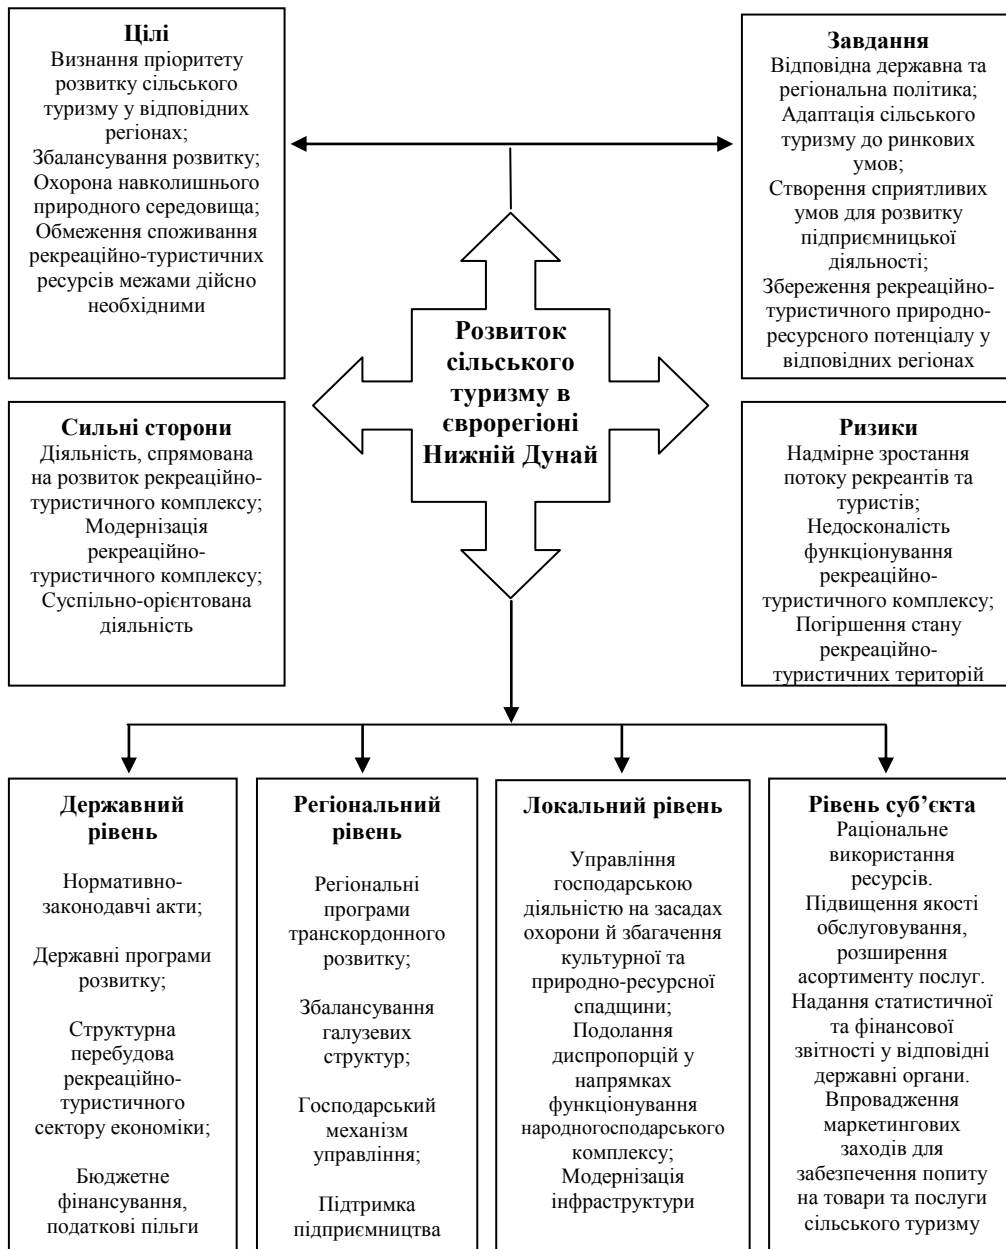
**Цілі**
Визнання пріоритету розвитку сільського туризму у відповідних регіонах;
Збалансування розвитку;
Охорона навколишнього природного середовища;
Обмеження споживання рекреаційно-туристичних ресурсів межами дійсно необхідними

**Завдання**
Відповідна державна та регіональна політика;
Адаптація сільського туризму до ринкових умов;
Створення сприятливих умов для розвитку підприємницької діяльності;
Збереження рекреаційно-туристичного природно-ресурсного потенціалу у відповідних регіонах

**Розвиток сільського туризму в єврорегіоні Нижній Дунай**

**Сильні сторони**
Діяльність, спрямована на розвиток рекреаційно-туристичного комплексу;
Модернізація рекреаційно-туристичного комплексу;
Суспільно-орієнтована діяльність

**Ризики**
Надмірне зростання потоку рекреантів та туристів;
Недосконалість функціонування рекреаційно-туристичного комплексу;
Погіршення стану рекреаційно-туристичних територій

**Державний рівень**
Нормативно-законодавчі акти;
Державні програми розвитку;
Структурна перебудова рекреаційно-туристичного сектору економіки;
Бюджетне фінансування, податкові пільги

**Регіональний рівень**
Регіональні програми транскордонного розвитку;
Збалансування галузевих структур;
Господарський механізм управління;
Підтримка підприємництва

**Локальний рівень**
Управління господарською діяльністю на засадах охорони й збагачення культурної та природно-ресурсної спадщини;
Подолання диспропорцій у напрямках функціонування народногосподарського комплексу;
Модернізація інфраструктури

**Рівень суб'єкта**
Раціональне використання ресурсів.
Підвищення якості обслуговування, розширення асортименту послуг.
Надання статистичної та фінансової звітності у відповідні державні органи.
Впровадження маркетингових заходів для забезпечення попиту на товари та послуги сільського туризму